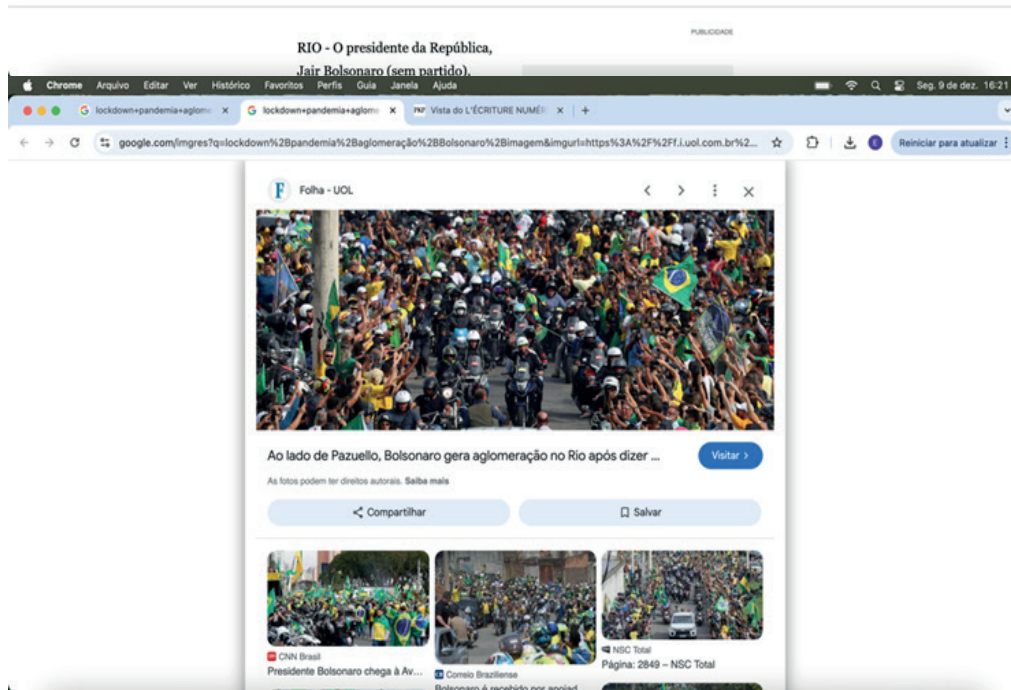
PUBLICIDADE

RIO - O presidente da República, Jair Bolsonaro (sem partido),

Chrome Arquivo Editar Ver Histórico Favoritos Perfis Guia Janela Ajuda

Seg. 9 de dez. 16:21

lockdown+pandemia+aglome ×

lockdown+pandemia+aglome ×

Vista do L'ÉCRITURE NUMÉR ×

+

google.com/imgres?q=lockdown%2Bpandemia%2Baglomeração%2BBolsonaro%2Bimagem&imgurl=https%3A%2F%2Ff.i.uol.com.br%2...

Reiniciar para atualizar

F Folha - UOL

Ao lado de Pazuello, Bolsonaro gera aglomeração no Rio após dizer ...

Visitar >

As fotos podem ter direitos autorais. Saiba mais

Compartilhar

Salvar

CNN Brasil
Presidente Bolsonaro chega à Av...

Correio Braziliense
Bolsonaro é recebido por apoiad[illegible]

NSC Total
Página: 2849 – NSC Total